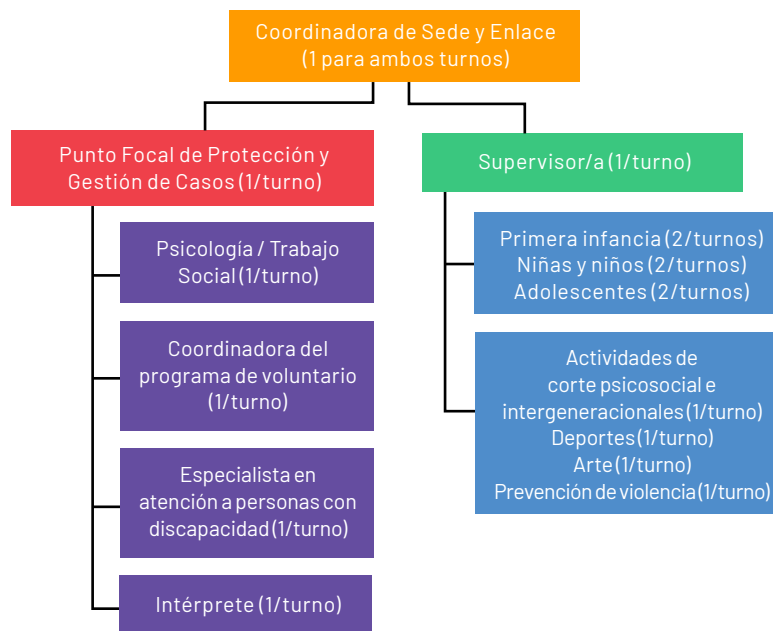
Coordinadora de Sede y Enlace
(1 para ambos turnos)

Punto Focal de Protección y Gestión de Casos (1/turno)

Psicología / Trabajo Social (1/turno)

Coordinadora del programa de voluntario (1/turno)

Especialista en atención a personas con discapacidad (1/turno)

Intérprete (1/turno)

Supervisor/a (1/turno)

Primera infancia (2/turnos)
Niñas y niños (2/turnos)
Adolescentes (2/turnos)

Actividades de corte psicosocial e intergeneracionales (1/turno)
Deportes (1/turno)
Arte (1/turno)
Prevención de violencia (1/turno)